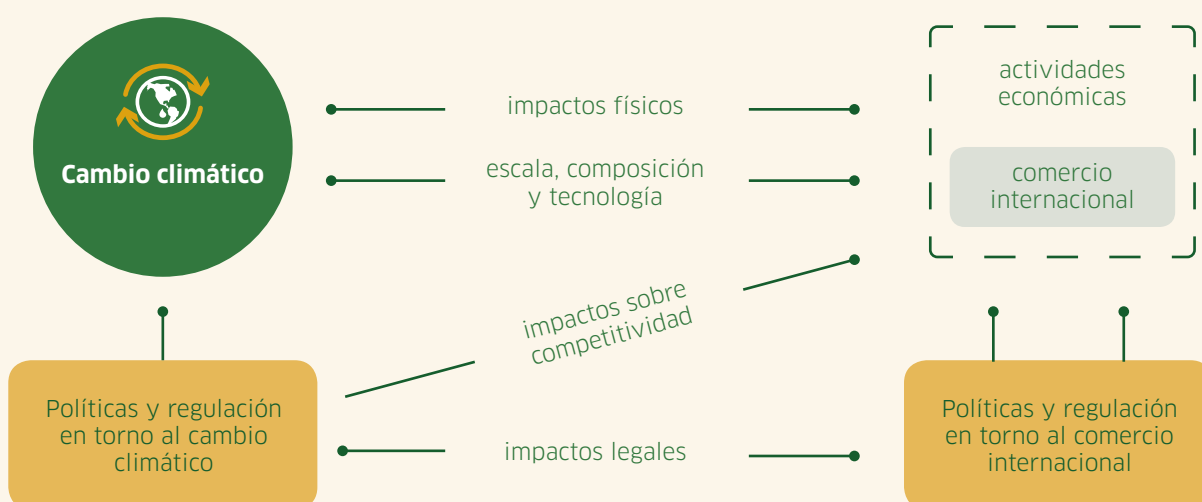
Cambio climático

impactos físicos

escala, composición y tecnología

actividades económicas

comercio internacional

impactos sobre competitividad

Políticas y regulación en torno al cambio climático

impactos legales

Políticas y regulación en torno al comercio internacional